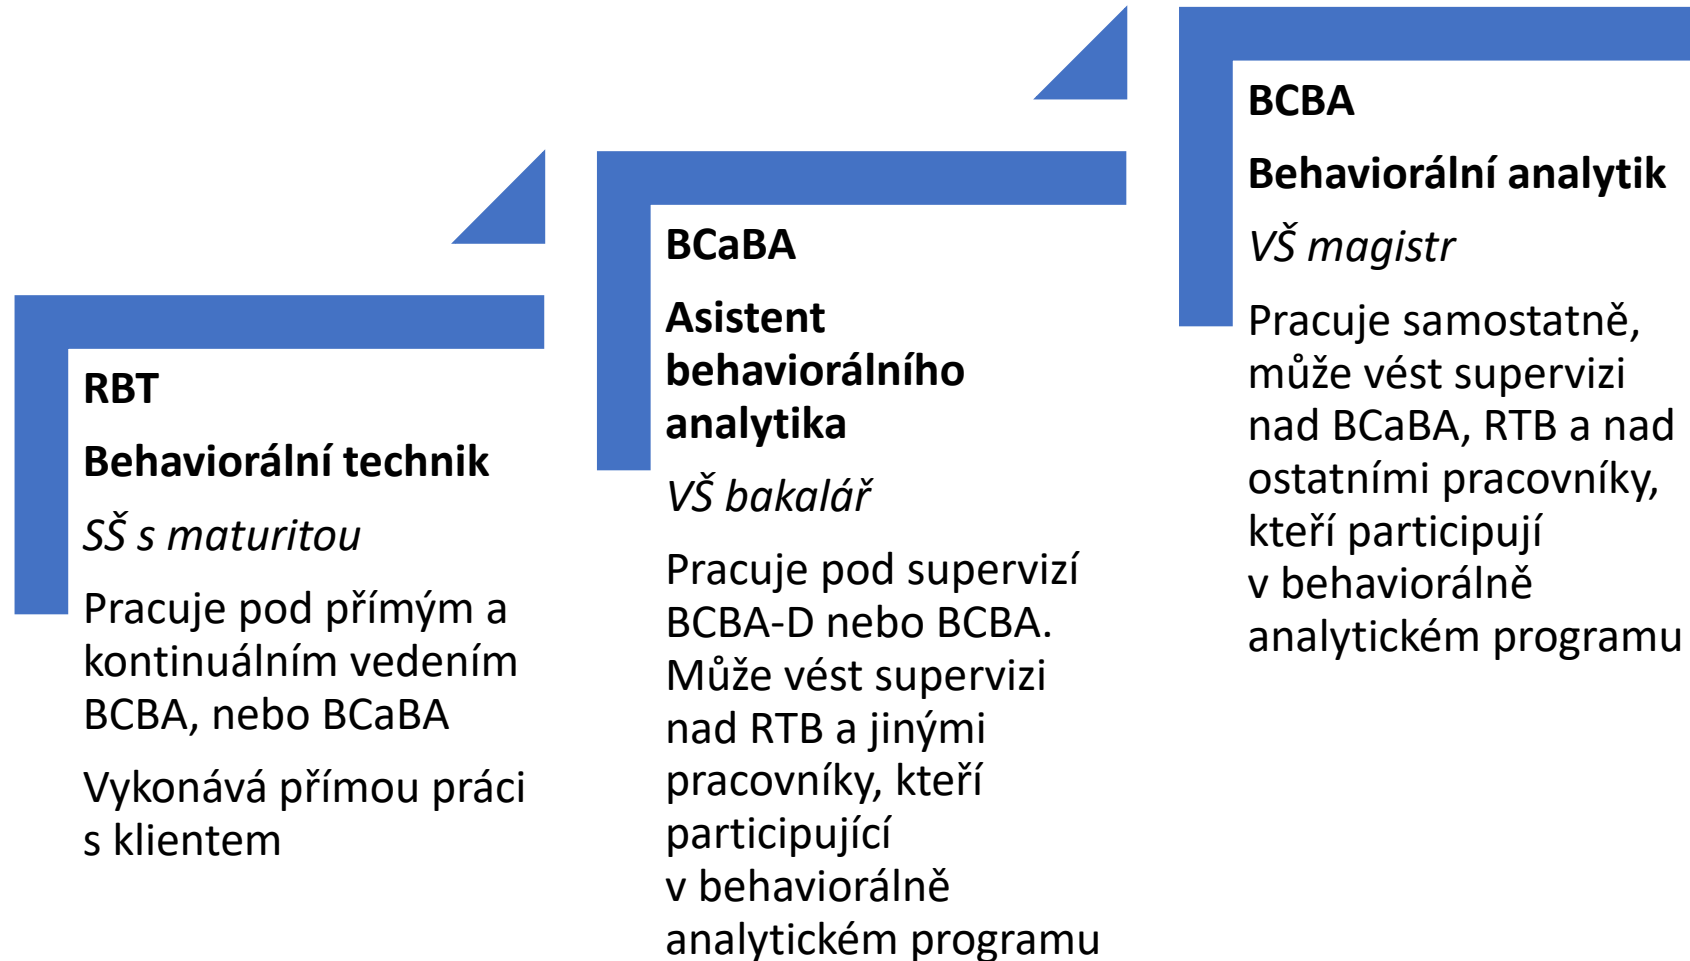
RBT

Behaviorální technik

SŠ s maturitou

Pracuje pod přímým a kontinuálním vedením BCBA, nebo BCaBA

Vykonává přímou práci s klientem

BCaBA

Asistent behaviorálního analytika

VŠ bakalář

Pracuje pod supervizí BCBA-D nebo BCBA. Může vést supervizi nad RTB a jinými pracovníky, kteří participující v behaviorálně analytickém programu

BCBA

Behaviorální analytik

VŠ magistr

Pracuje samostatně, může vést supervizi nad BCaBA, RTB a nad ostatními pracovníky, kteří participují v behaviorálně analytickém programu